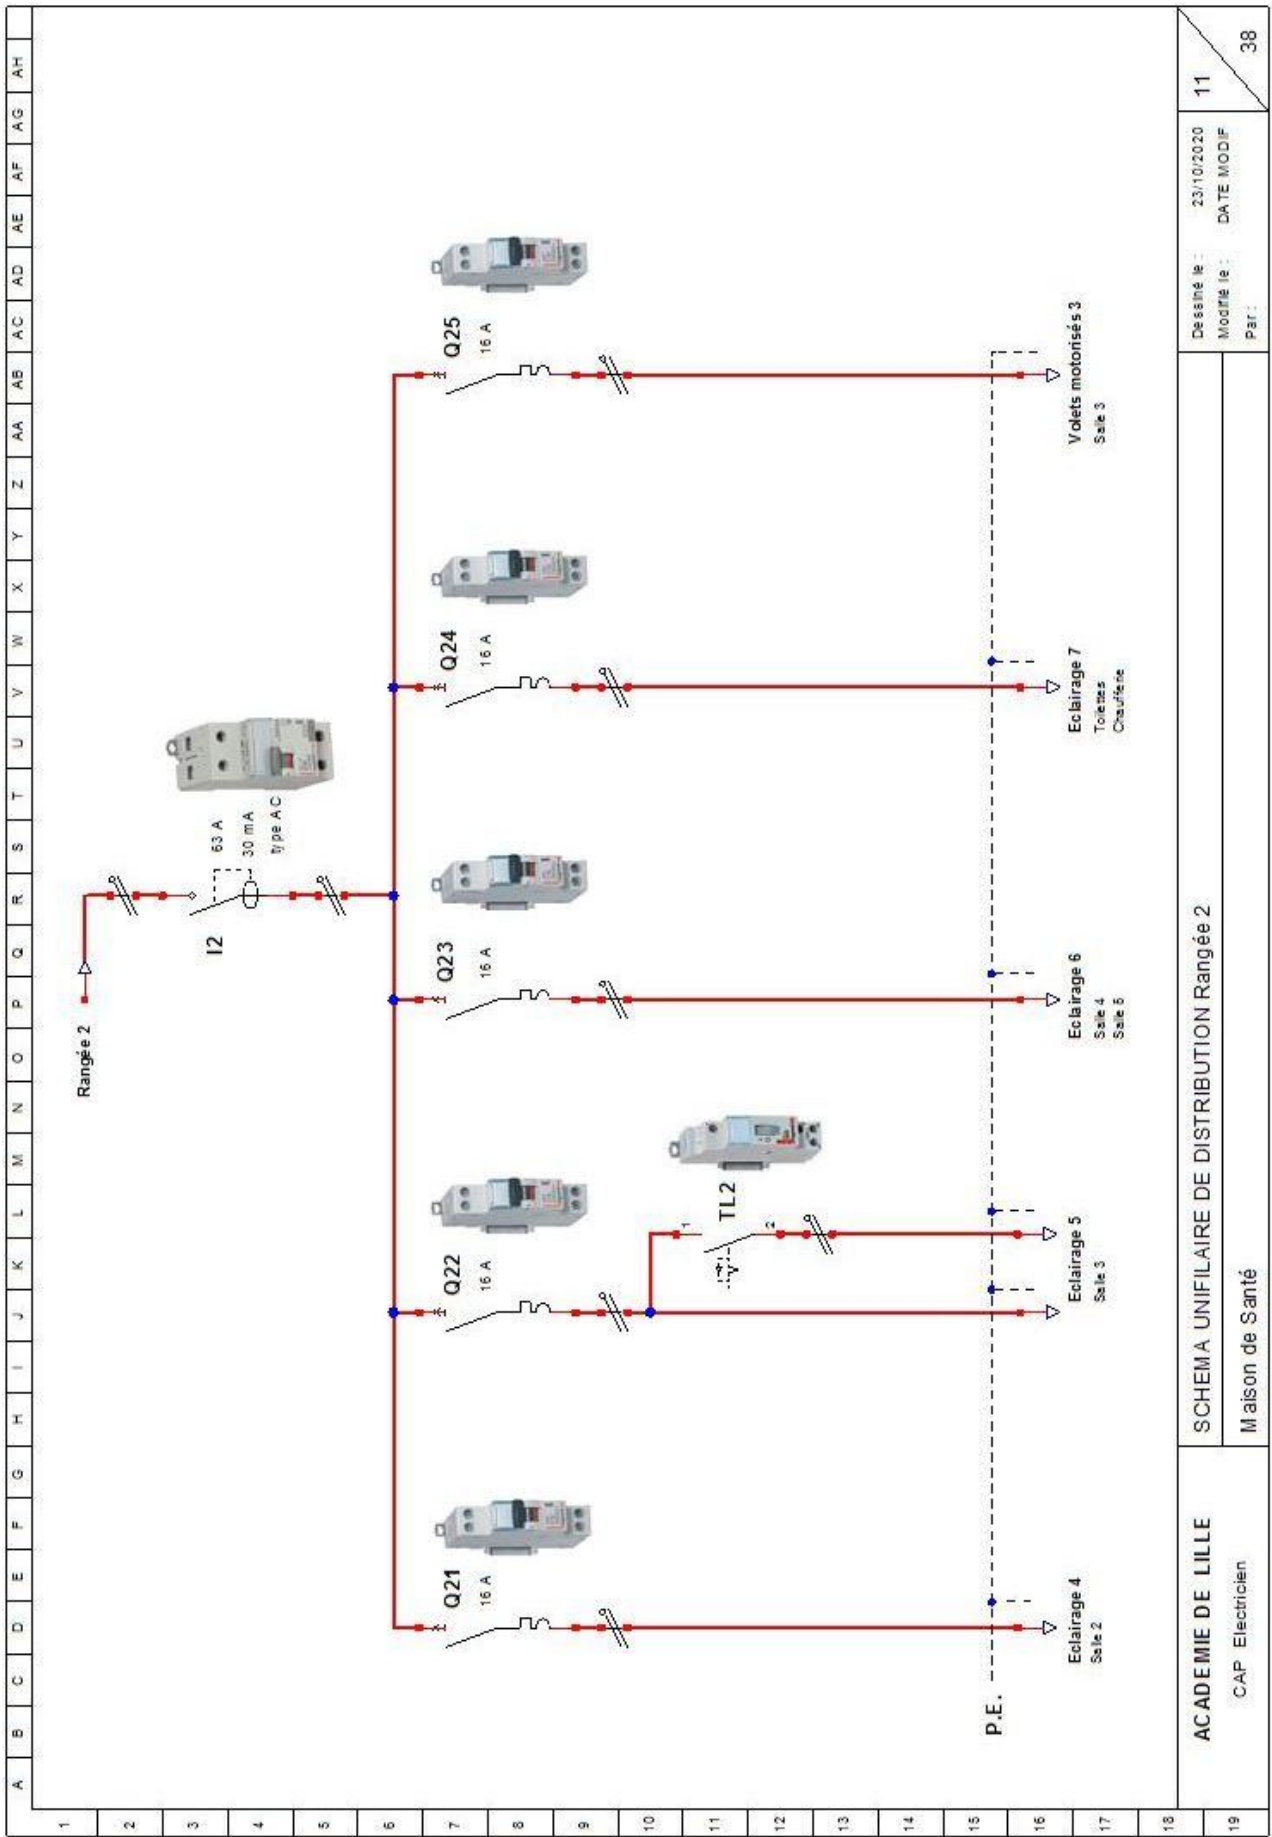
A B C D E F G H I J K L M N O P Q R S T U V W X Y Z AA AB AC AD AE AF AG AH

1 2 3 4 5 6 7 8 9 10 11 12 13 14 15 16 17 18 19

Rangée 2

I2

63 A
30 mA
type AC

Q21
16 A

Q22
16 A

Q23
16 A

Q24
16 A

Q25
16 A

TL2

1

2

P.E.

Eclairage 4
Salle 2

Eclairage 5
Salle 3

Eclairage 6
Salle 4
Salle 5

Eclairage 7
Toilettes
Chaufferie

Volets motorisés 3
Salle 3

ACADEMIE DE LILLE

CAP Electricien

SCHEMA UNIFILAIRE DE DISTRIBUTION Rangée 2

Maison de Santé

Dessiné le :
Modifié le :
Par :

23/10/2020
DATE MODIF

11

38